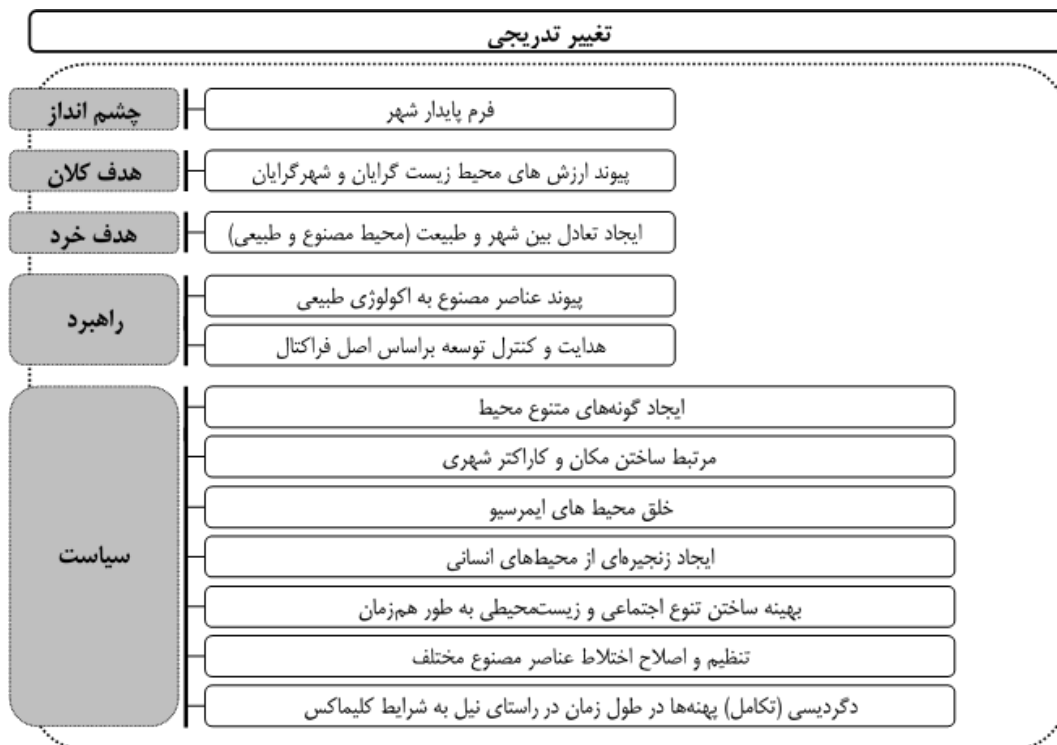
تغییر تدریجی

چشم انداز
فرم پایدار شهر

هدف کلان
پیوند ارزش های محیط زیست گرایان و شهرگرایان

هدف خرد
ایجاد تعادل بین شهر و طبیعت (محیط مصنوع و طبیعی)

راهبرد
پیوند عناصر مصنوع به اکولوژی طبیعی
هدایت و کنترل توسعه براساس اصل فراکتال

سیاست
ایجاد گونه‌های متنوع محیط
مرتبط ساختن مکان و کاراکتر شهری
خلق محیط های ایمرسیو
ایجاد زنجیره‌ای از محیط‌های انسانی
بهینه ساختن تنوع اجتماعی و زیست‌محیطی به طور هم‌زمان
تنظیم و اصلاح اختلاط عناصر مصنوع مختلف
دگردیسی (تکامل) پهنه‌ها در طول زمان در راستای نیل به شرایط کلیماکس